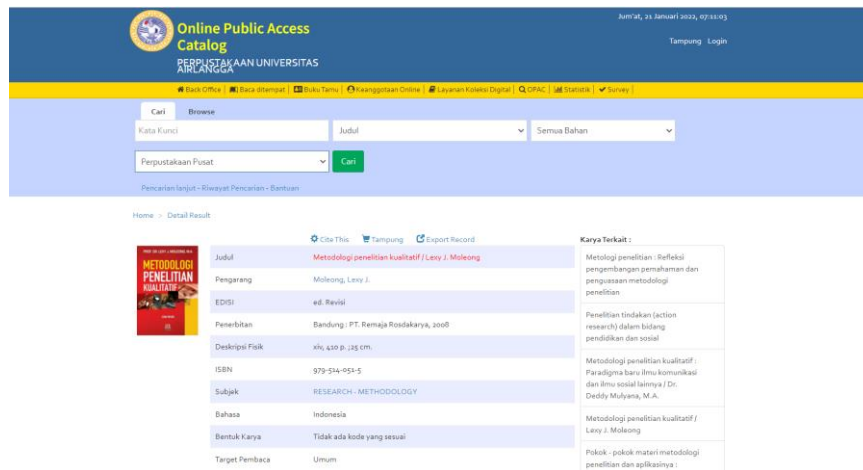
Online Public Access Catalog
PERPUSTAKAAN UNIVERSITAS AIRLANGGA

Jum'at, 21 Januari 2022, 07:11:03

Tampung Login

Back Office | Baca ditempat | Buku Tamu | Keanggotaan Online | Layanan Koleksi Digital | OPAC | Statistik | Survey

Cari Browse

Kata Kunci

Judul

Semua Bahan

Perpustakaan Pusat

Cari

Pencarian lanjut - Riwayat Pencarian - Bantuan

Home > Detail Result

Cite This Tampung Export Record

METODOLOGI PENELITIAN KUALITATIF

| | |
|---|---|
| Judul | Metodologi penelitian kualitatif / Lexy J. Moleong |
| Pengarang | Moleong, Lexy J. |
| EDISI | ed. Revisi |
| Penerbitan | Bandung : PT. Remaja Rosdakarya, 2008 |
| Deskripsi Fisik | xiv, 410 p. ;25 cm. |
| ISBN | 979-514-051-5 |
| Subjek | RESEARCH - METHODOLOGY |
| Bahasa | Indonesia |
| Bentuk Karya | Tidak ada kode yang sesuai |
| Target Pembaca | Umum |

Karya Terkait :

Metologi penelitian : Refleksi pengembangan pemahaman dan penguasaan metodologi penelitian

Penelitian tindakan (action research) dalam bidang pendidikan dan sosial

Metodologi penelitian kualitatif : Paradigma baru ilmu komunikasi dan ilmu sosial lainnya / Dr. Deddy Mulyana, M.A.

Metodologi penelitian kualitatif / Lexy J. Moleong

Pokok - pokok materi metodologi penelitian dan aplikasinya :